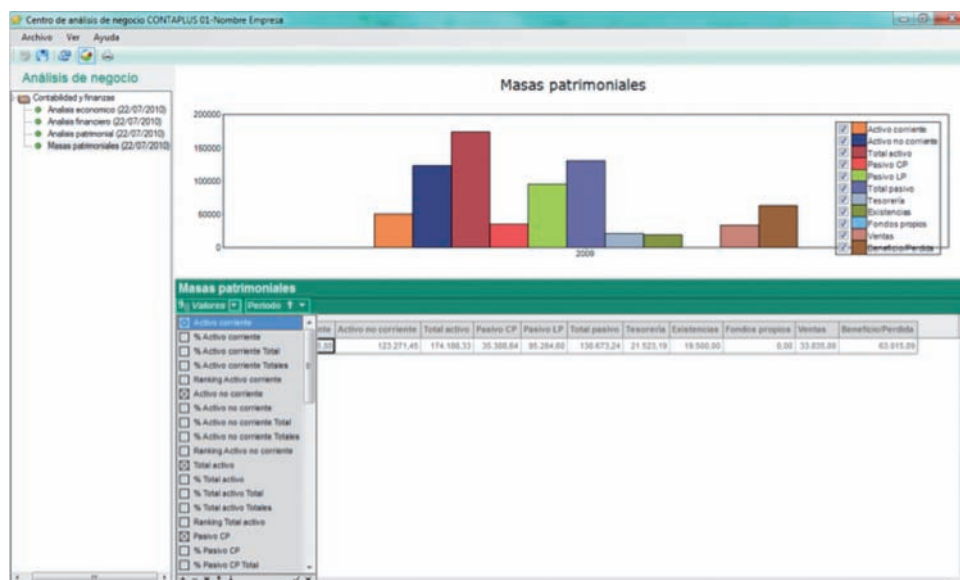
Centro de análisis de negocio CONTAPLUS 01-Nombre Empresa

Archivo Ver Ayuda

Análisis de negocio

Contabilidad y finanzas
Analisis economico (22/07/2010)
Analisis financiero (22/07/2010)
Analisis patrimonial (22/07/2010)
Masas patrimoniales (22/07/2010)

Masas patrimoniales

200000
150000
100000
50000
0

2009

Activo corriente
Activo no corriente
Total activo
Pasivo CP
Pasivo LP
Total pasivo
Tesorería
Existencias
Fondos propios
Ventas
Beneficio/Perdida

Masas patrimoniales

Valores Periodo

| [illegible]nte | Activo no corriente | Total activo | Pasivo CP | Pasivo LP | Total pasivo | Tesorería | Existencias | Fondos propios | Ventas | Beneficio/Perdida |
|---|---|---|---|---|---|---|---|---|---|---|
| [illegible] | 123.271,45 | 174.188,33 | 35.388,84 | 95.284,00 | 130.673,24 | 21.523,19 | 19.500,00 | 0,00 | 33.835,00 | 63.615,09 |

Activo corriente
% Activo corriente
% Activo corriente Total
% Activo corriente Totales
Ranking Activo corriente
Activo no corriente
% Activo no corriente
% Activo no corriente Total
% Activo no corriente Totales
Ranking Activo no corriente
Total activo
% Total activo
% Total activo Total
% Total activo Totales
Ranking Total activo
Pasivo CP
% Pasivo CP
% Pasivo CP Total